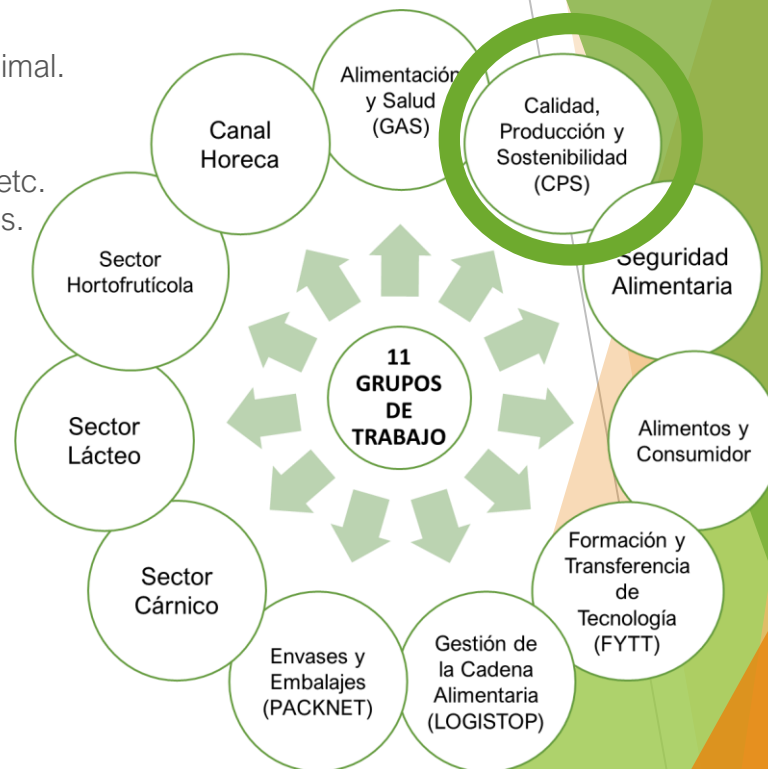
imal.

etc.
s.

11
GRUPOS
DE
TRABAJO

Alimentación
y Salud
(GAS)

Calidad,
Producción y
Sostenibilidad
(CPS)

Seguridad
Alimentaria

Alimentos y
Consumidor

Formación y
Transferencia
de
Tecnología
(FYTT)

Gestión de
la Cadena
Alimentaria
(LOGISTOP)

Envases y
Embalajes
(PACKNET)

Sector
Cárnico

Sector
Lácteo

Sector
Hortofrutícola

Canal
Horeca